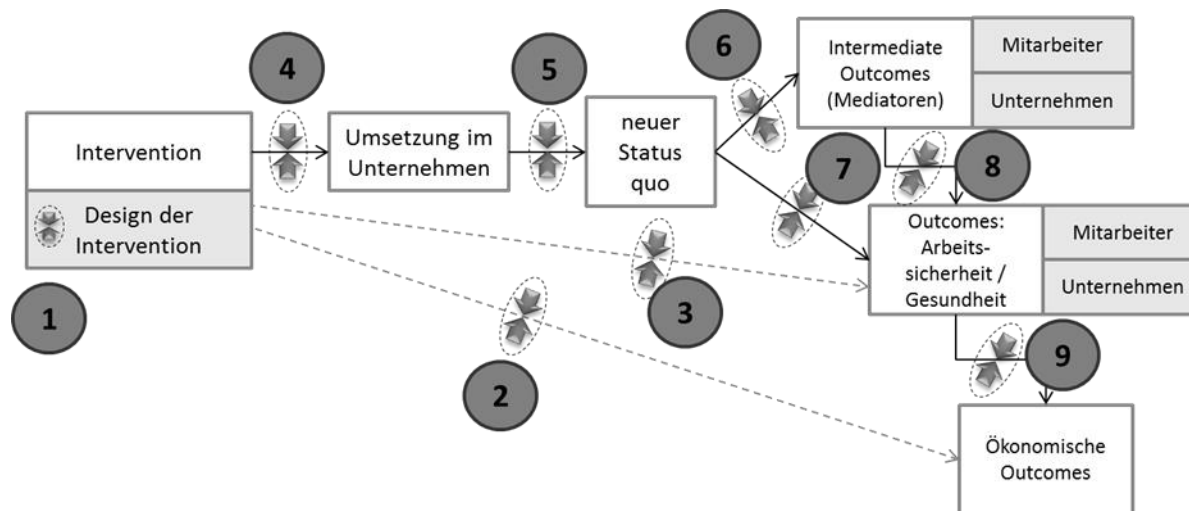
Intervention

Design der Intervention

1

4

Umsetzung im Unternehmen

5

neuer Status quo

6

Intermediate Outcomes (Mediatoren)

Mitarbeiter

Unternehmen

7

8

Outcomes: Arbeitssicherheit / Gesundheit

Mitarbeiter

Unternehmen

3

2

9

Ökonomische Outcomes